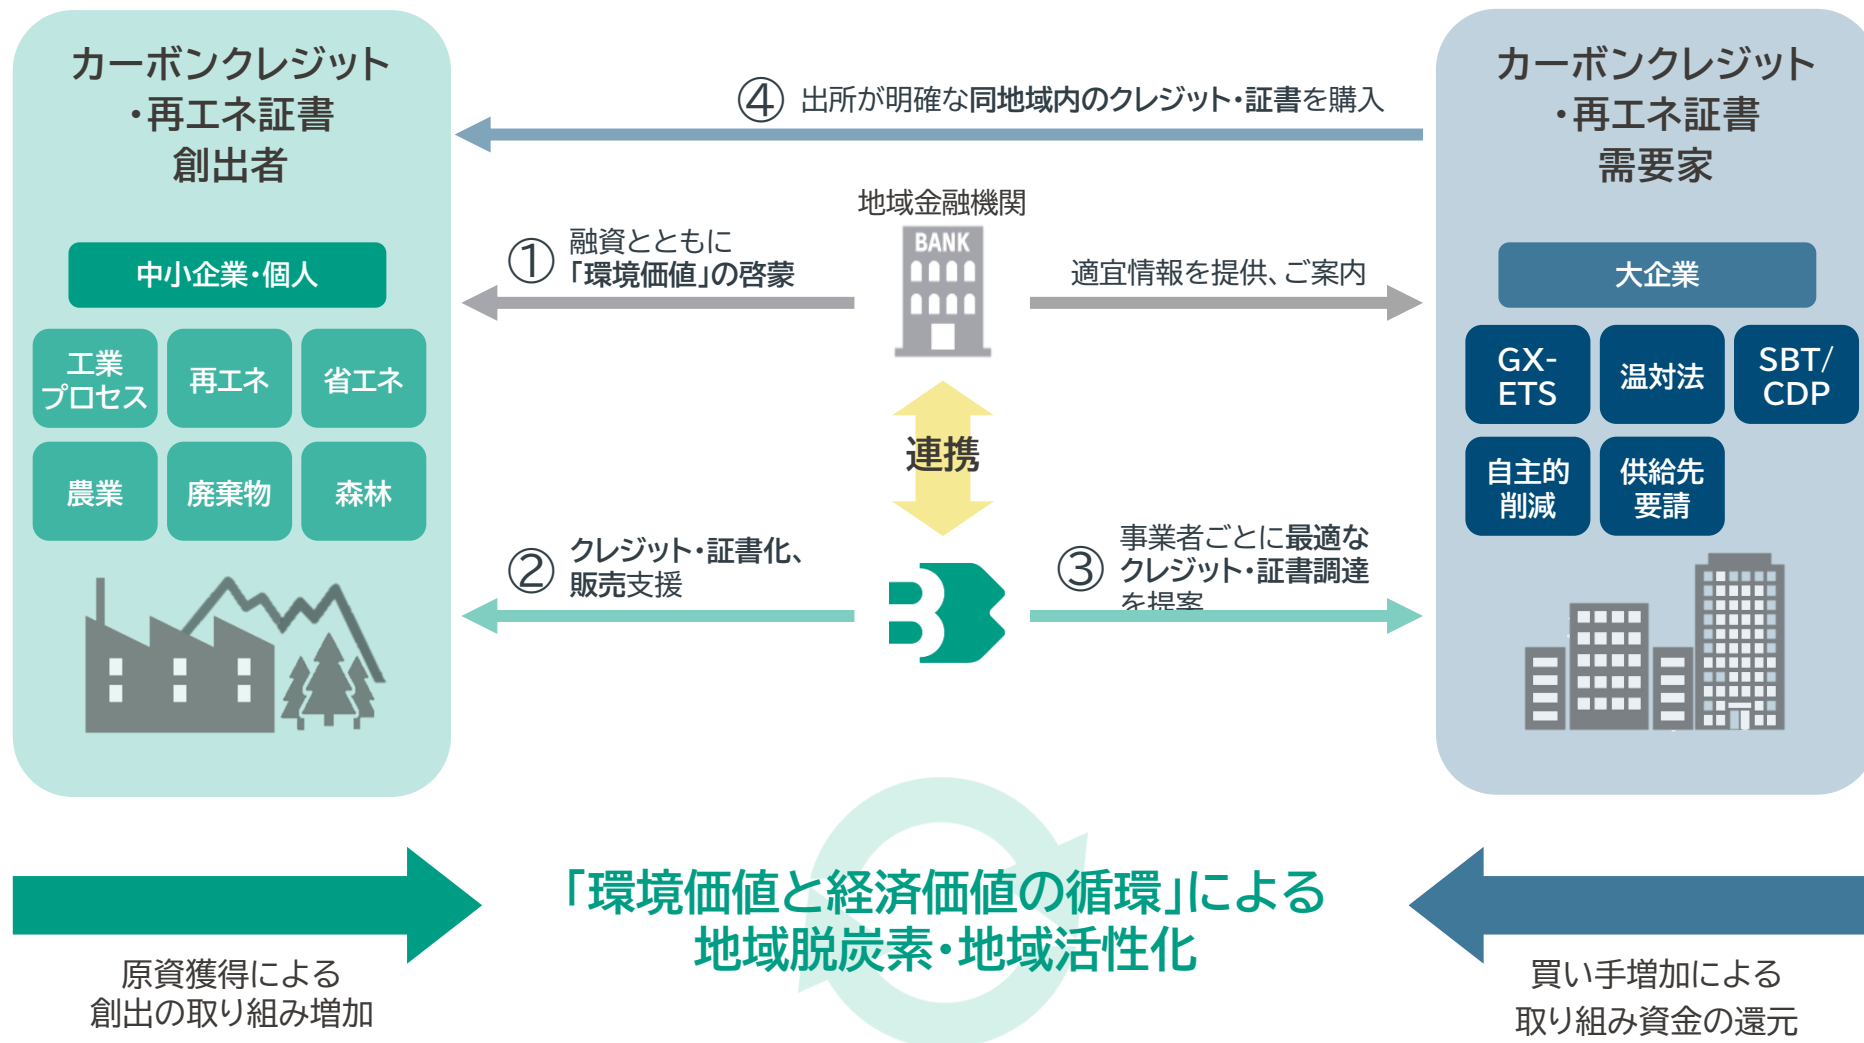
カーボンクレジット
・再エネ証書
創出者

中小企業・個人

工業プロセス
再エネ
省エネ
農業
廃棄物
森林

④ 出所が明確な同地域内のクレジット・証書を購入

地域金融機関
BANK

① 融資とともに「環境価値」の啓蒙

適宜情報を提供、ご案内

連携

② クレジット・証書化、販売支援

③ 事業者ごとに最適なクレジット・証書調達を提案

カーボンクレジット
・再エネ証書
需要家

大企業

GX-ETS
温対法
SBT/CDP
自主的削減
供給先要請

「環境価値と経済価値の循環」による
地域脱炭素・地域活性化

原資獲得による
創出の取り組み増加

買い手増加による
取り組み資金の還元